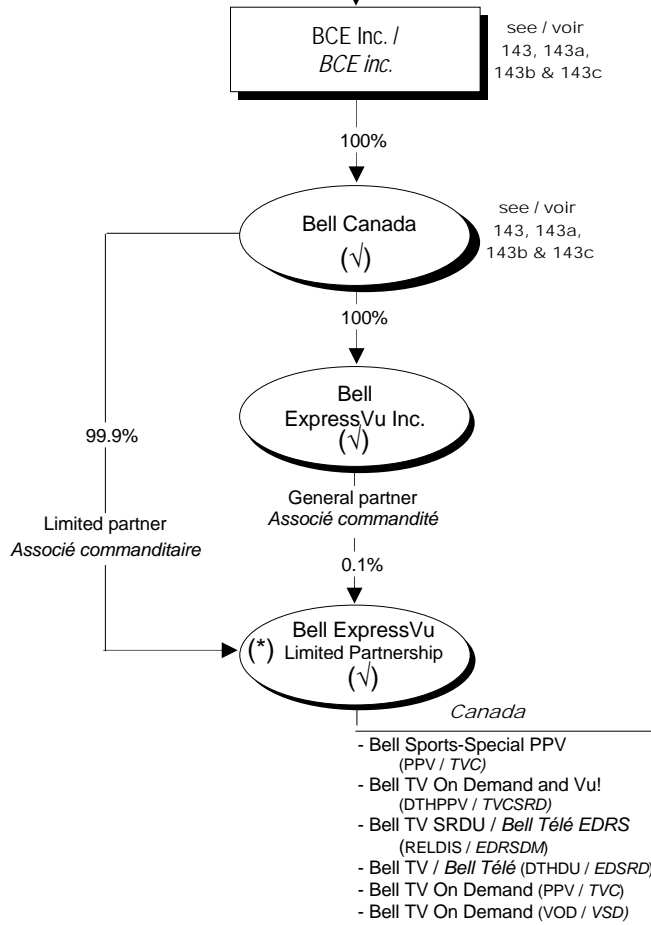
BCE Inc. /
*BCE inc.*

see / voir
143, 143a,
143b & 143c

100%

Bell Canada
(√)

see / voir
143, 143a,
143b & 143c

100%

Bell
ExpressVu Inc.
(√)

99.9%

General partner
*Associé commandité*

Limited partner
*Associé commanditaire*

0.1%

Bell ExpressVu
(\*) Limited Partnership
(√)

*Canada*

- Bell Sports-Special PPV
(PPV / *TVC)*
- Bell TV On Demand and Vu!
(DTHPPV / *TVCSRD)*
- Bell TV SRDU / *Bell Télé EDRS*
(RELDIS / *EDRSDM*)
- Bell TV / *Bell Télé* (DTHDU / *EDSRD*)
- Bell TV On Demand (PPV / *TVC*)
- Bell TV On Demand (VOD / *VSD)*